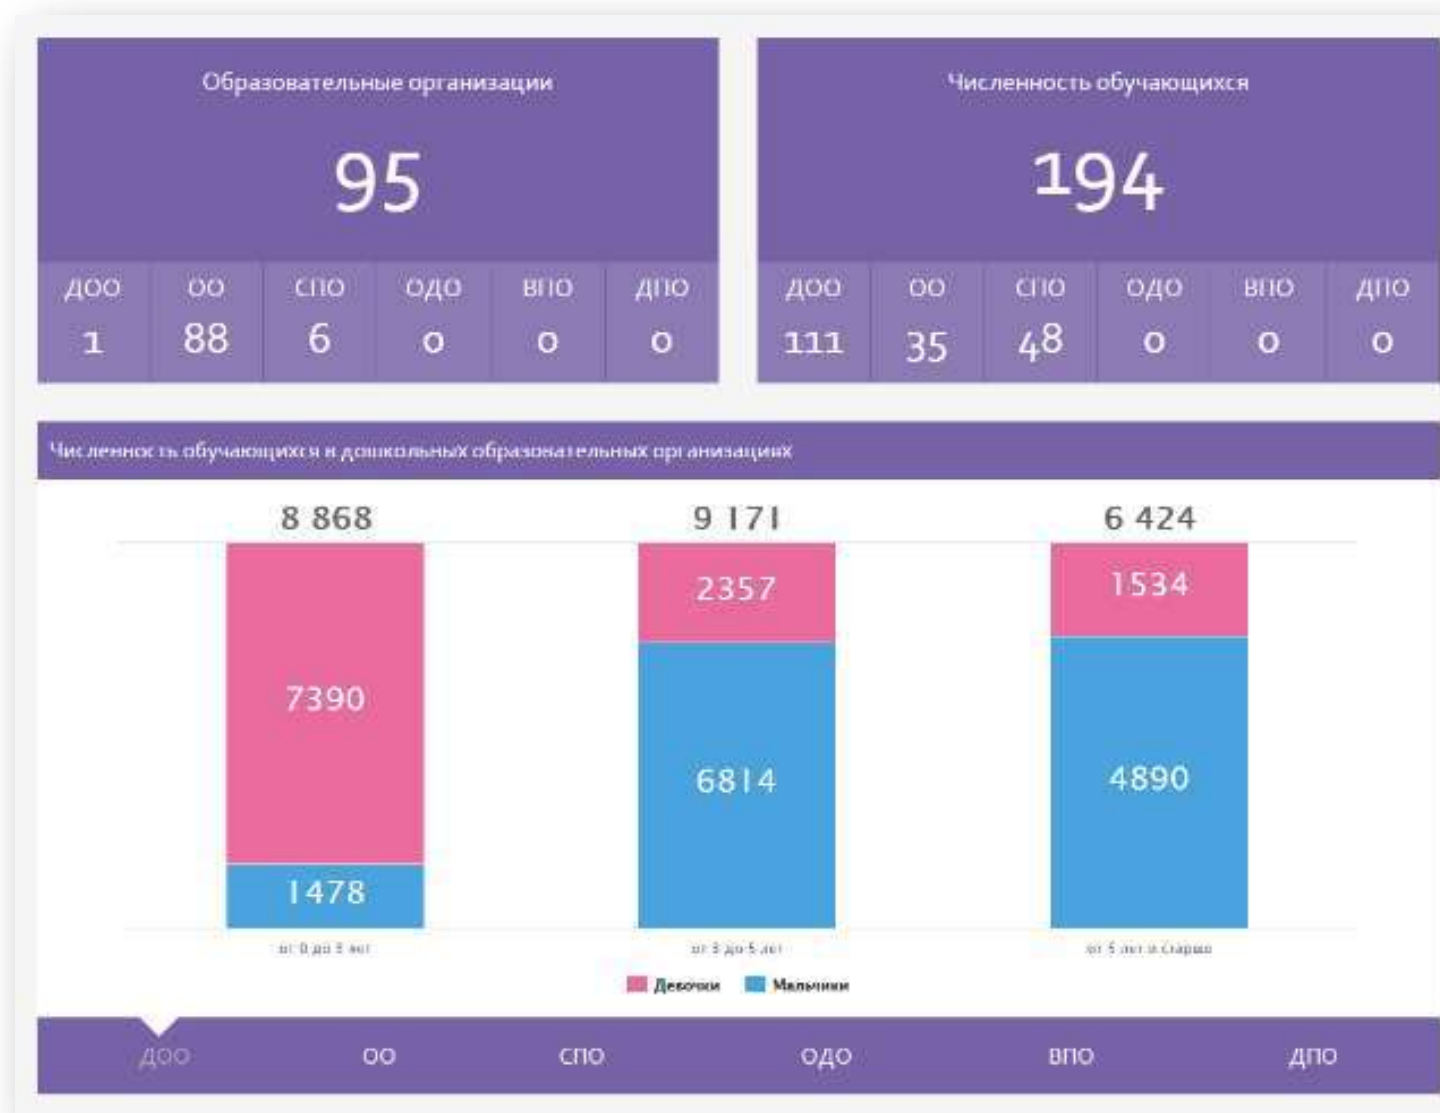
Образовательные организации

95

| ДОО | ОО | СПО | ОДО | ВПО | ДПО |
|---|---|---|---|---|---|
| 1 | 88 | 6 | 0 | 0 | 0 |

Численность обучающихся

194

| ДОО | ОО | СПО | ОДО | ВПО | ДПО |
|---|---|---|---|---|---|
| 111 | 35 | 48 | 0 | 0 | 0 |

Численность обучающихся в дошкольных образовательных организациях

8 868

7390

1478

от 0 до 3 лет

9 171

2357

6814

от 3 до 5 лет

6 424

1534

4890

от 5 лет и старше

Девочки Мальчики

ДОО ОО СПО ОДО ВПО ДПО